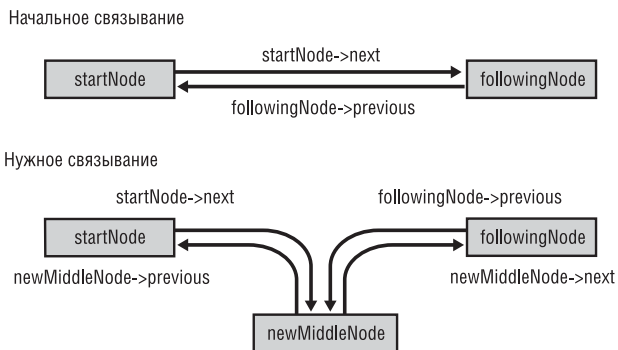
Начальное связывание

startNode->next

startNode

followingNode

followingNode->previous

Нужное связывание

startNode->next

followingNode->previous

startNode

followingNode

newMiddleNode->previous

newMiddleNode->next

newMiddleNode